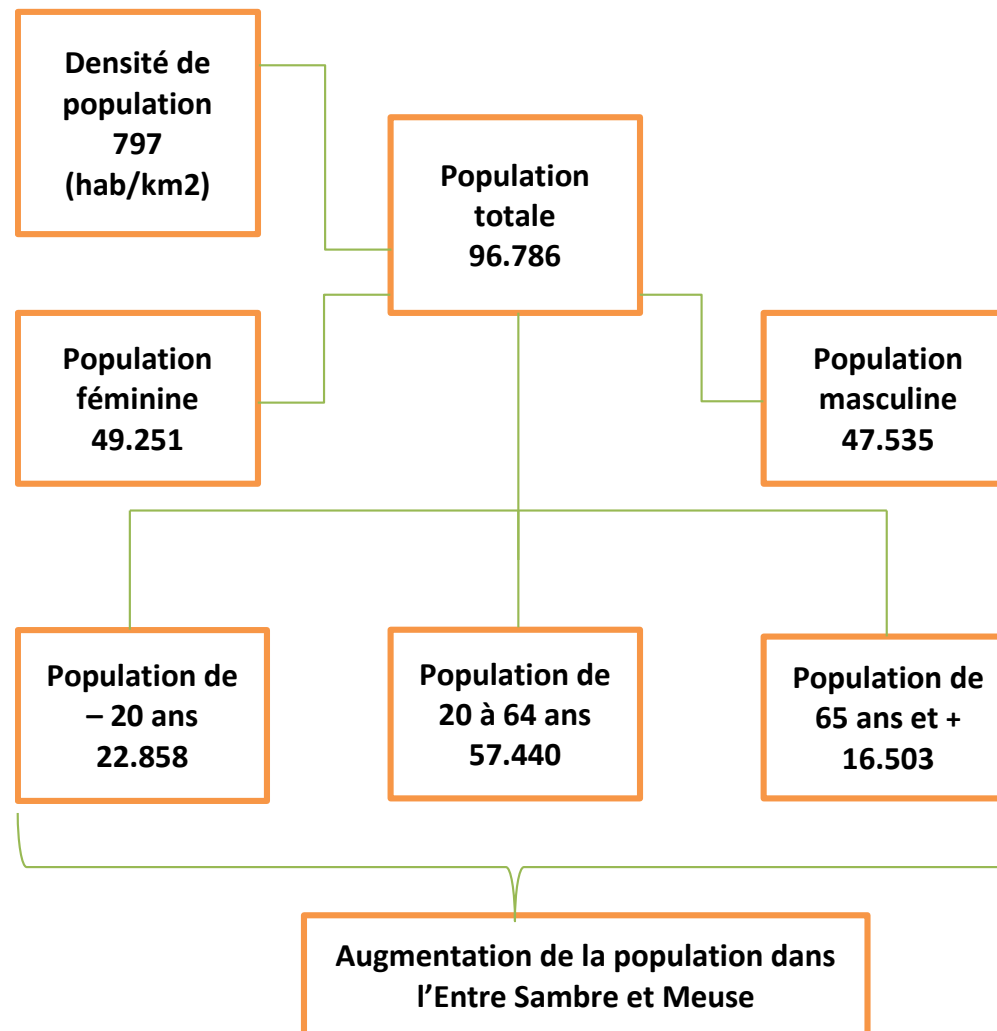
Densité de population 797 (hab/km2)

Population totale 96.786

Population féminine 49.251

Population masculine 47.535

Population de – 20 ans 22.858

Population de 20 à 64 ans 57.440

Population de 65 ans et + 16.503

Augmentation de la population dans l’Entre Sambre et Meuse